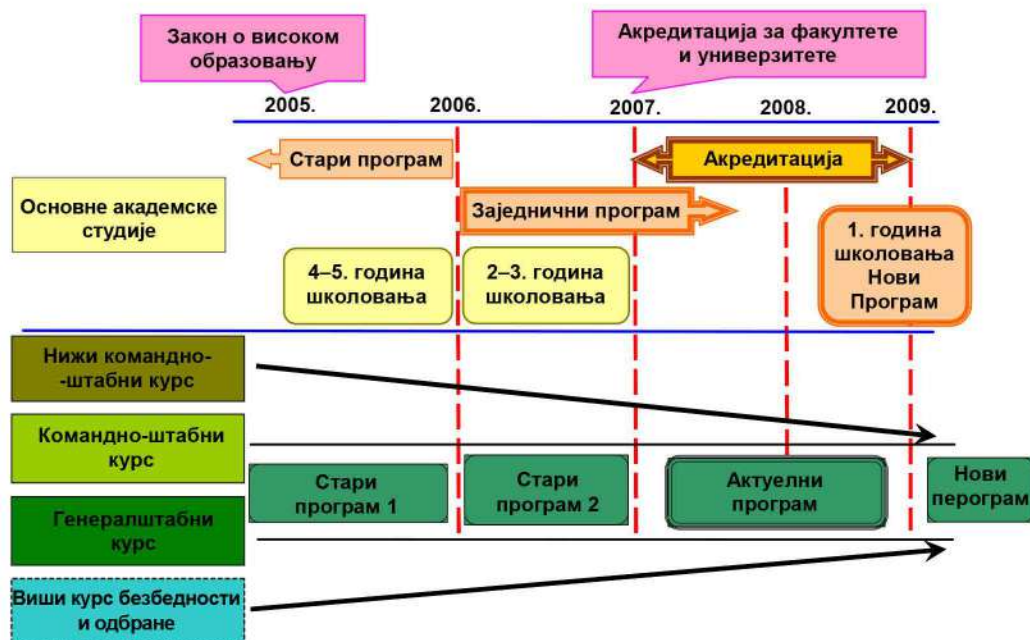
Закон о високом образовању

Акредитација за факултете и универзитете

2005.

2006.

2007.

2008.

2009.

Стари програм

Акредитација

Основне академске студије

Заједнички програм

4–5. година школовања

2–3. година школовања

1. година школовања Нови Програм

Нижи командно-штабни курс

Командно-штабни курс

Стари програм 1

Стари програм 2

Актуелни програм

Нови перограм

Генералштабни курс

Виши курс безбедности и одбране